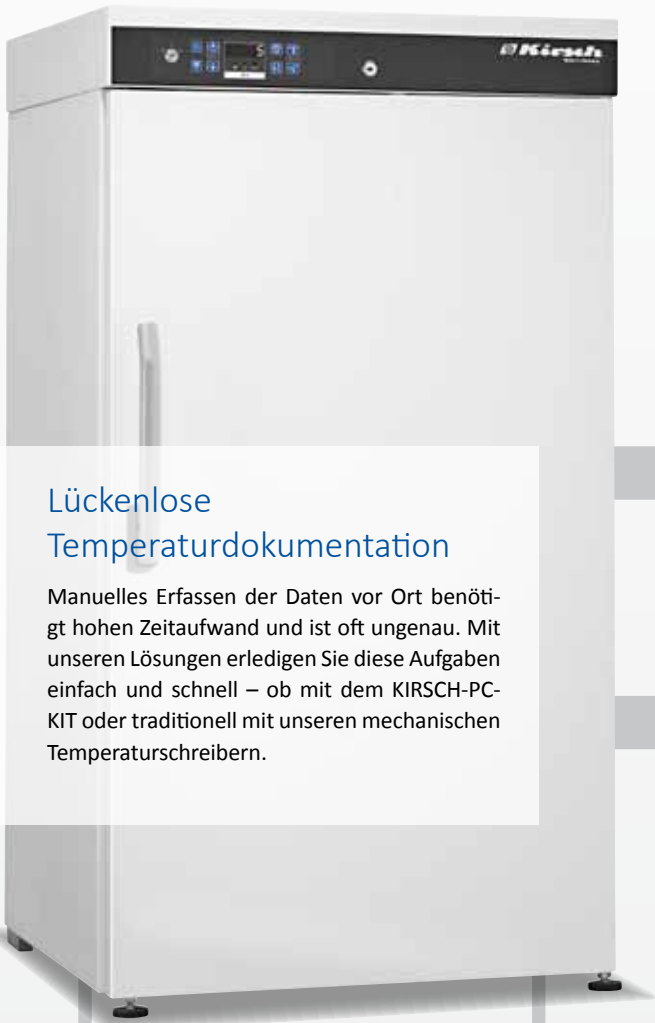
Kirsch

5

Lückenlose Temperaturdokumentation

Manuelles Erfassen der Daten vor Ort benötigt hohen Zeitaufwand und ist oft ungenau. Mit unseren Lösungen erledigen Sie diese Aufgaben einfach und schnell – ob mit dem KIRSCH-PC-KIT oder traditionell mit unseren mechanischen Temperaturschreibern.